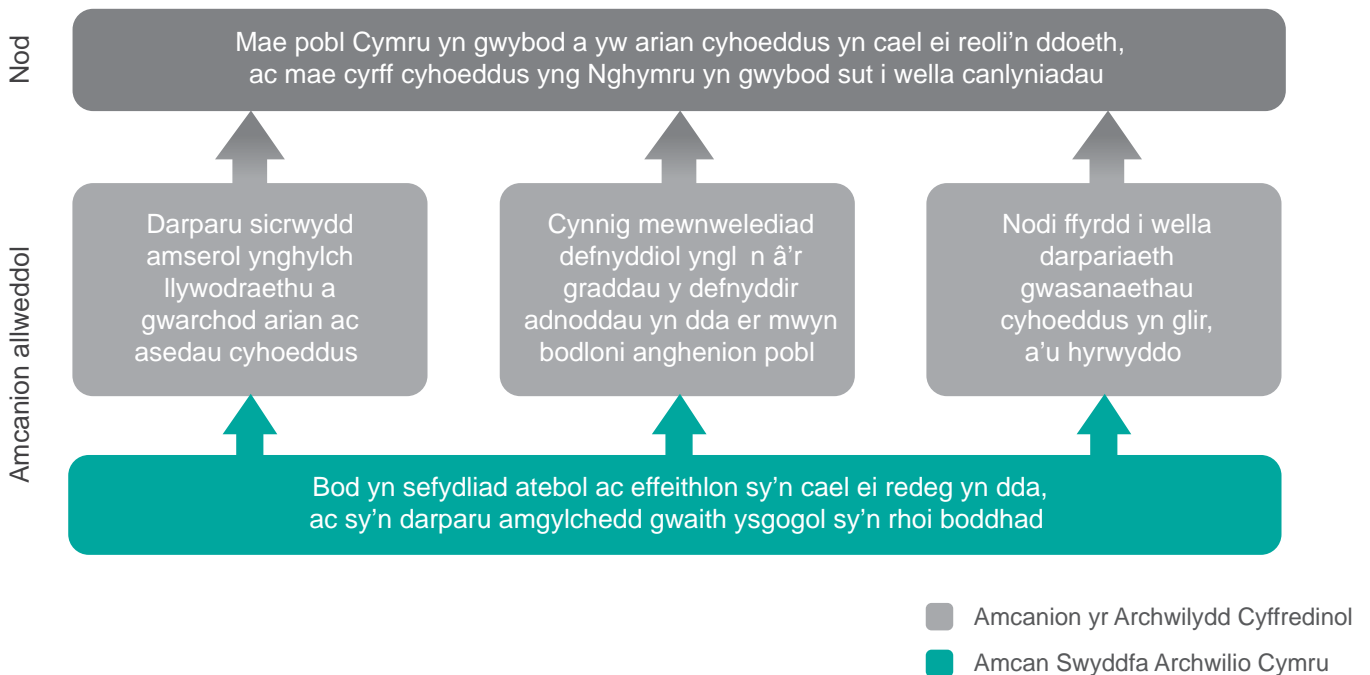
Nod

Mae pobl Cymru yn gwybod a yw arian cyhoeddus yn cael ei reoli'n ddoeth, ac mae cyrff cyhoeddus yng Nghymru yn gwybod sut i wella canlyniadau

Amcanion allweddol

Darparu sicrwydd amserol ynghylch llywodraethu a gwarchod arian ac asedau cyhoeddus

Cynnig mewnwelediad defnyddiol yngl n â'r graddau y defnyddir adnoddau yn dda er mwyn bodloni anghenion pobl

Nodi ffyrdd i wella darpariaeth gwasanaethau cyhoeddus yn glir, a'u hyrwyddo

Bod yn sefydliad atebol ac effeithlon sy'n cael ei redeg yn dda, ac sy'n darparu amgylchedd gwaith ysgogol sy'n rhoi boddhad

Amcanion yr Archwilydd Cyffredinol

Amcan Swyddfa Archwilio Cymru